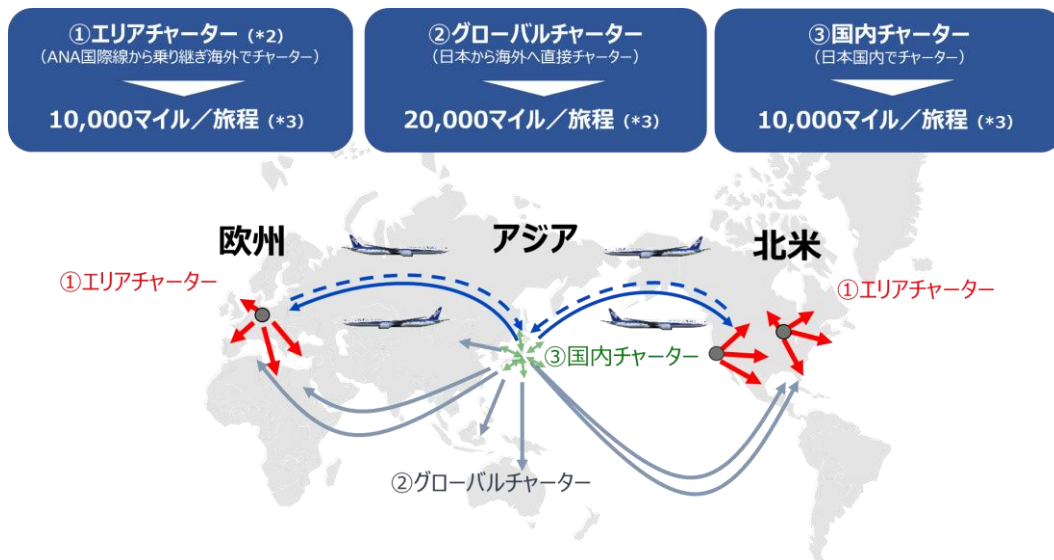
①エリアチャーター（*2）
（ANA国際線から乗り継ぎ海外でチャーター）
10,000マイル／旅程（*3）

②グローバルチャーター
（日本から海外へ直接チャーター）
20,000マイル／旅程（*3）

③国内チャーター
（日本国内でチャーター）
10,000マイル／旅程（*3）

欧州

アジア

北米

①エリアチャーター

①エリアチャーター

③国内チャーター

②グローバルチャーター